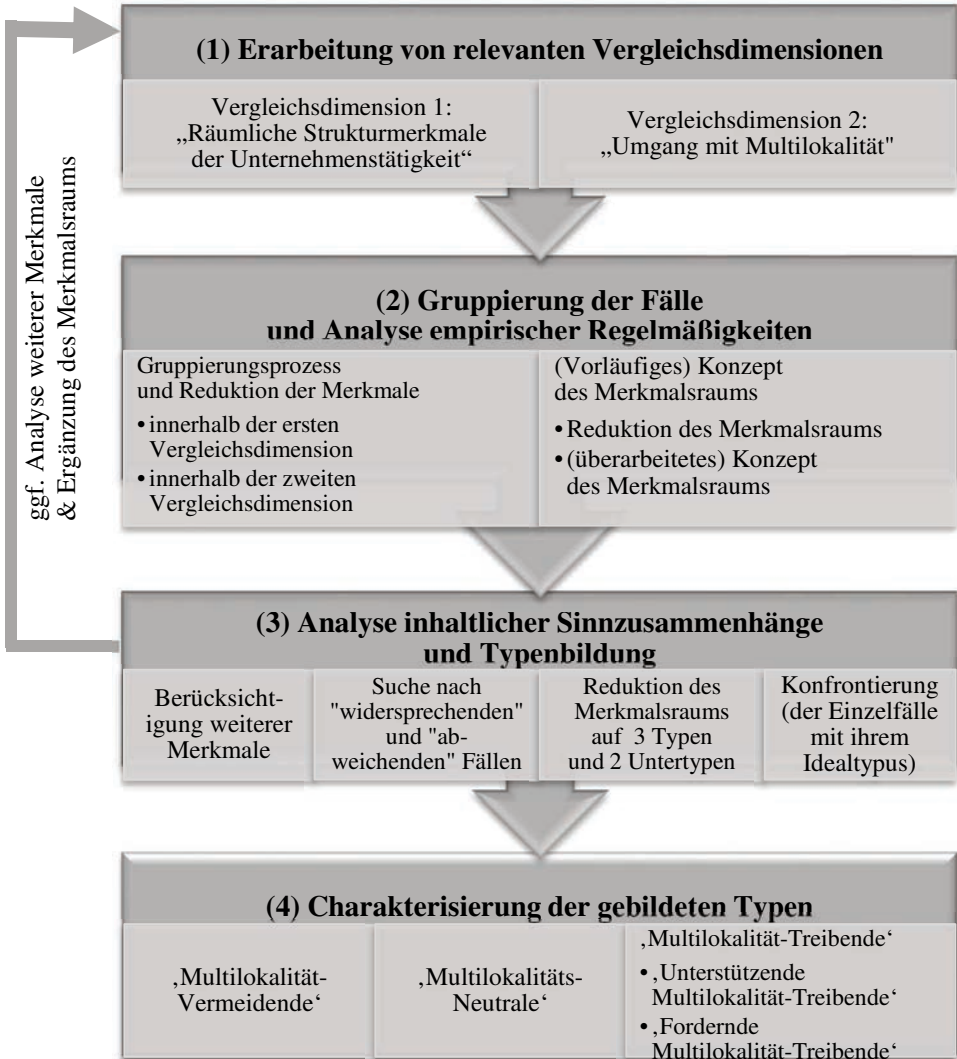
ggf. Analyse weiterer Merkmale & Ergänzung des Merkmalsraums

(1) Erarbeitung von relevanten Vergleichsdimensionen

Vergleichsdimension 1: „Räumliche Strukturmerkmale der Unternehmenstätigkeit"

Vergleichsdimension 2: „Umgang mit Multilokalität"

(2) Gruppierung der Fälle und Analyse empirischer Regelmäßigkeiten

Gruppierungsprozess und Reduktion der Merkmale
• innerhalb der ersten Vergleichsdimension
• innerhalb der zweiten Vergleichsdimension

(Vorläufiges) Konzept des Merkmalsraums
• Reduktion des Merkmalsraums
• (überarbeitetes) Konzept des Merkmalsraums

(3) Analyse inhaltlicher Sinnzusammenhänge und Typenbildung

Berücksichtigung weiterer Merkmale

Suche nach "widersprechenden" und "abweichenden" Fällen

Reduktion des Merkmalsraums auf 3 Typen und 2 Untertypen

Konfrontierung (der Einzelfälle mit ihrem Idealtypus)

(4) Charakterisierung der gebildeten Typen

‚Multilokalität-Vermeidende'

‚Multilokalitäts-Neutrale'

‚Multilokalität-Treibende'
• ‚Unterstützende Multilokalität-Treibende'
• ‚Fordernde Multilokalität-Treibende'